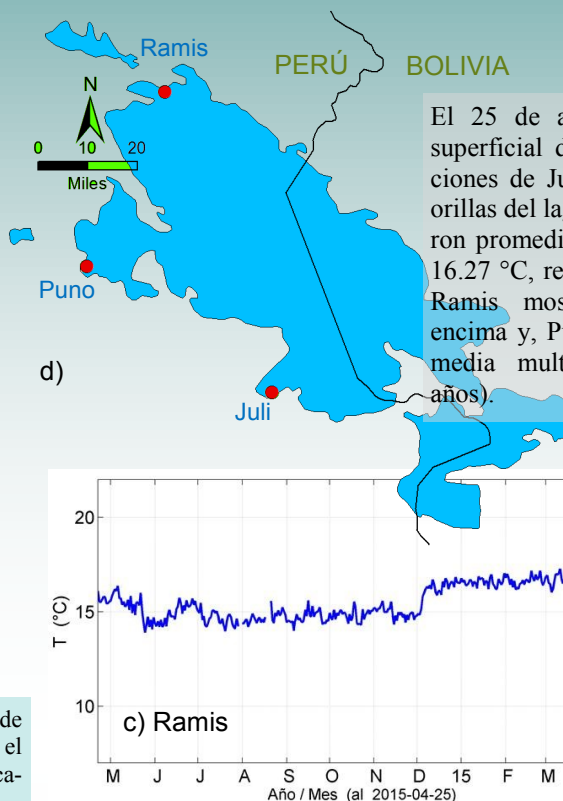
Ramis

PERÚ

BOLIVIA

N

0 10 20

Miles

Puno

d)

Juli

El 25 de a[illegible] superficial d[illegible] ciones de Ju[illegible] orillas del la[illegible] ron promedi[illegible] 16.27 °C, re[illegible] Ramis mos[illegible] encima y, P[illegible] media mult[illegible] años).

20

15

10

T (°C)

c) Ramis

M J J A S O N D 15 F M

Año / Mes (al 2015-04-25)

de el ca-